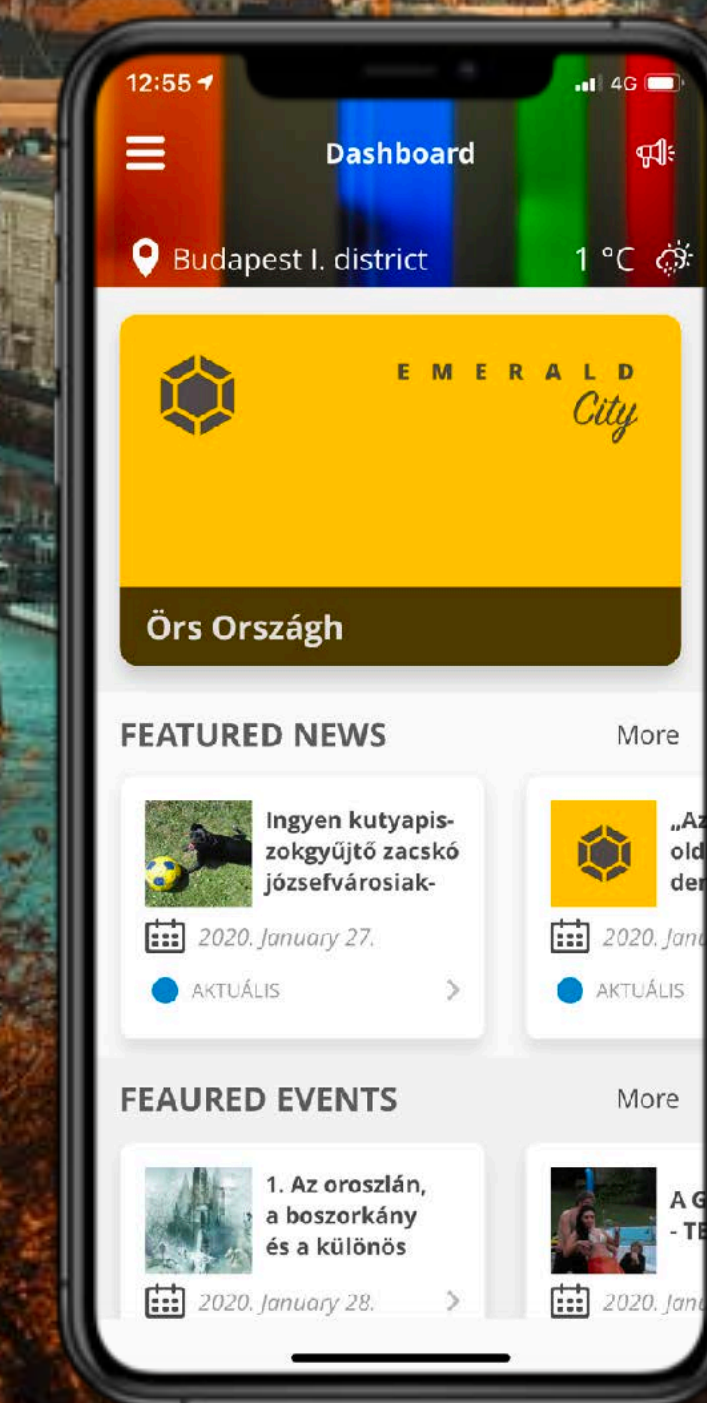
12:55

4G

Dashboard

Budapest I. district

1 °C

EMERALD

City

Örs Országh

FEATURED NEWS

More

Ingyen kutyapiszokgyűjtő zacskó józsefvárosiak-

2020. January 27.

AKTUÁLIS

„Az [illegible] old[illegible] der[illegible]

2020. Janu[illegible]

AKTUÁLIS

FEAURED EVENTS

More

1. Az oroszlán, a boszorkány és a különös

2020. January 28.

A G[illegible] - TE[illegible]

2020. Janu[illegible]